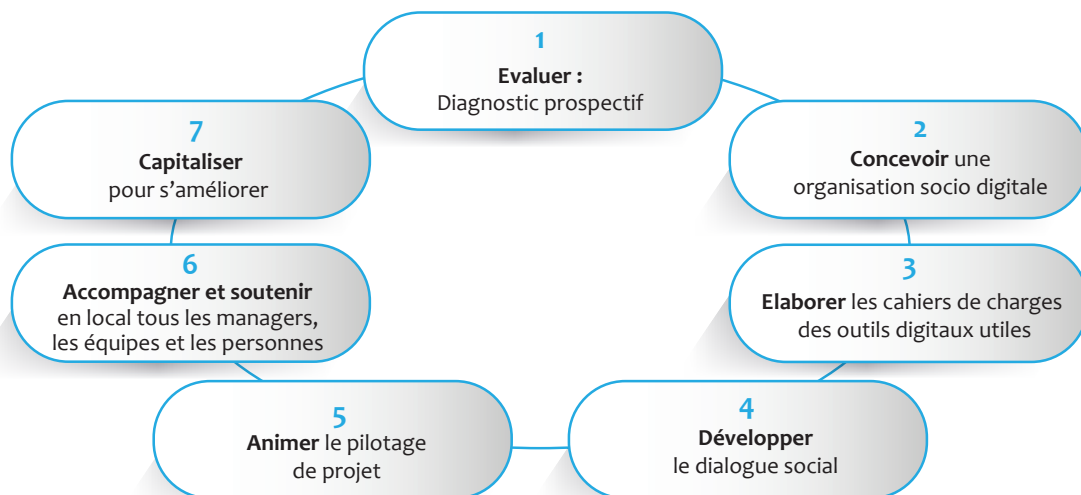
1
Evaluer :
Diagnostic prospectif

2
Concevoir une organisation socio digitale

3
Elaborer les cahiers de charges des outils digitaux utiles

4
Développer
le dialogue social

5
Animer le pilotage de projet

6
Accompagner et soutenir
en local tous les managers, les équipes et les personnes

7
Capitaliser
pour s'améliorer